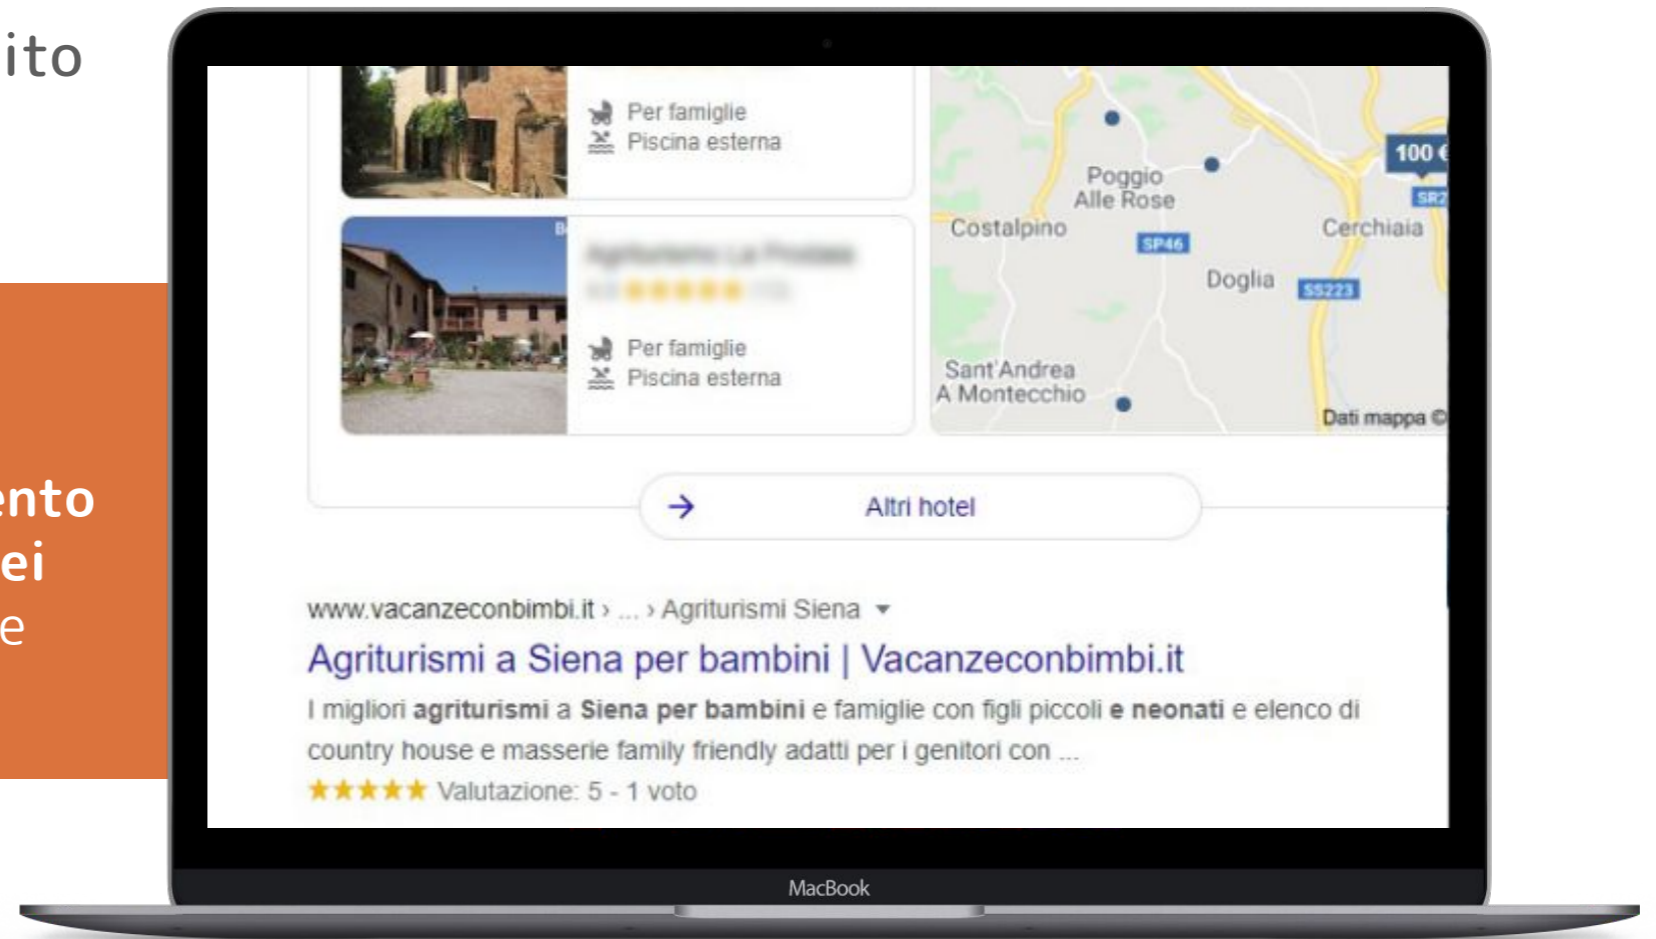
ito

nto
ei
e

Per famiglie
Piscina esterna

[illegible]
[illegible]

Per famiglie
Piscina esterna

Poggio Alle Rose
Costalpino
SP46
Cerchiaia
Doglia
SS223
100 €
SR2
Sant'Andrea A Montecchio
Dati mappa ©

Altri hotel

www.vacanzeconbimbi.it › ... › Agriturismi Siena

Agriturismi a Siena per bambini | Vacanzeconbimbi.it

I migliori **agriturismi** a **Siena per bambini** e famiglie con figli piccoli **e neonati** e elenco di country house e masserie family friendly adatti per i genitori con ...

★★★★★ Valutazione: 5 - 1 voto

MacBook